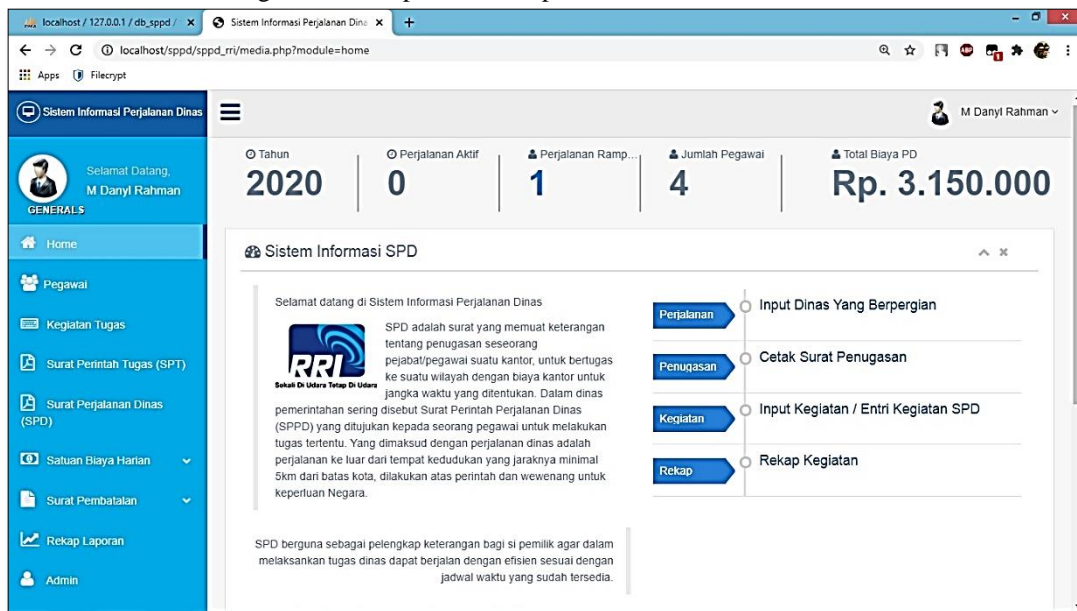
localhost / 127.0.0.1 / db_sppd / × Sistem Informasi Perjalanan Dina × +

localhost/sppd/sppd_rri/media.php?module=home

Apps Filecrypt

Sistem Informasi Perjalanan Dinas

M Danyl Rahman

Selamat Datang, M Danyl Rahman

GENERALS

Home

Pegawai

Kegiatan Tugas

Surat Perintah Tugas (SPT)

Surat Perjalanan Dinas (SPD)

Satuan Biaya Harian

Surat Pembatalan

Rekap Laporan

Admin

Tahun 2020

Perjalanan Aktif 0

Perjalanan Ramp... 1

Jumlah Pegawai 4

Total Biaya PD Rp. 3.150.000

Sistem Informasi SPD

Selamat datang di Sistem Informasi Perjalanan Dinas

RRI Sekali Di Udara Tetap Di Udara

SPD adalah surat yang memuat keterangan tentang penugasan seseorang pejabat/pegawai suatu kantor, untuk bertugas ke suatu wilayah dengan biaya kantor untuk jangka waktu yang ditentukan. Dalam dinas pemerintahan sering disebut Surat Perintah Perjalanan Dinas (SPPD) yang ditujukan kepada seorang pegawai untuk melakukan tugas tertentu. Yang dimaksud dengan perjalanan dinas adalah perjalanan ke luar dari tempat kedudukan yang jaraknya minimal 5km dari batas kota, dilakukan atas perintah dan wewenang untuk keperluan Negara.

SPD berguna sebagai pelengkap keterangan bagi si pemilik agar dalam melaksanakan tugas dinas dapat berjalan dengan efisien sesuai dengan jadwal waktu yang sudah tersedia.

Perjalanan Input Dinas Yang Berpergian

Penugasan Cetak Surat Penugasan

Kegiatan Input Kegiatan / Entri Kegiatan SPD

Rekap Rekap Kegiatan